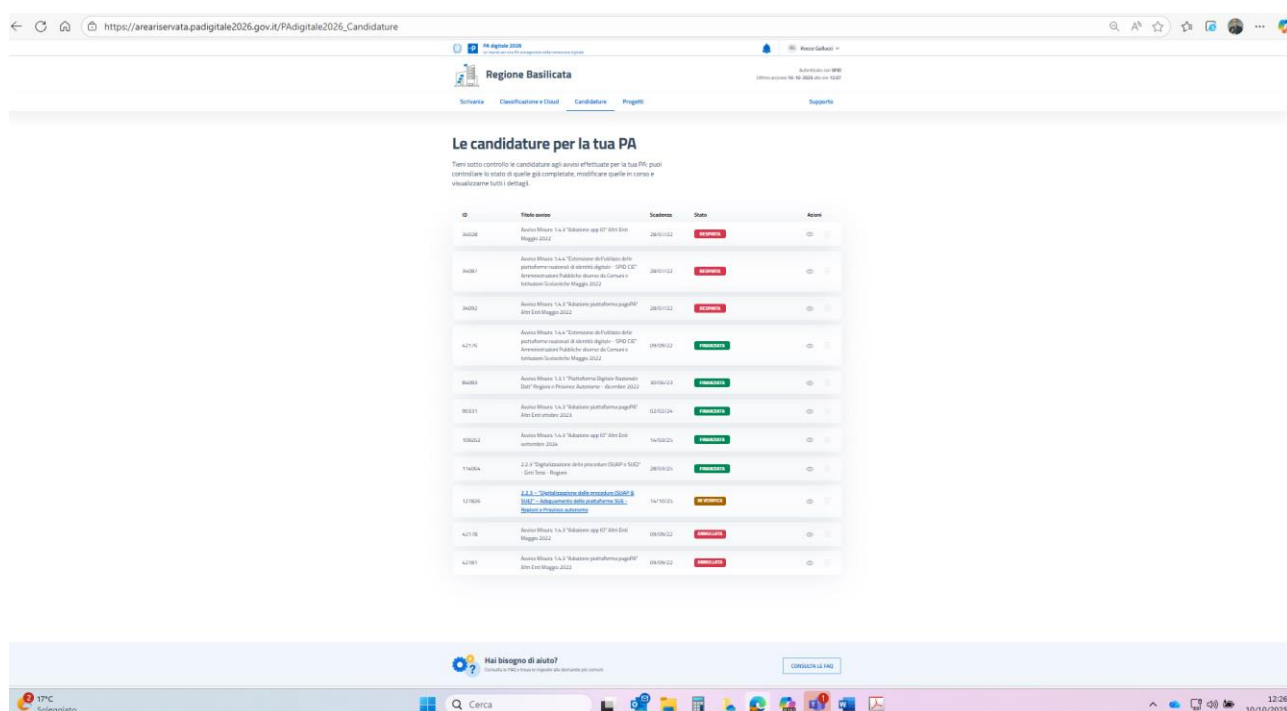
https://areariservata.padigitale2026.gov.it/PAdigitale2026_Candidature

PA digitale 2026

Rocco Galluzzi

Regione Basilicata

Autenticato con SPID
Ultimo accesso 10-10-2025 alle ore 12:07

Scrivania Classificazione e Cloud Candidature Progetti Supporto

Le candidature per la tua PA

Tieni sotto controllo le candidature agli avvisi effettuate per la tua PA: puoi controllare lo stato di quelle già completate, modificare quelle in corso e visualizzarne tutti i dettagli.

| ID | Titolo avviso | Scadenza | Stato | Azioni |
|---|---|---|---|---|
| 34028 | Avviso Misura 1.4.3 "Adozione app IO" Altri Enti Maggio 2022 | 28/07/22 | RESPINTA | |
| 34061 | Avviso Misura 1.4.4 "Estensione dell'utilizzo delle piattaforme nazionali di identità digitale - SPID CIE" Amministrazioni Pubbliche diverse da Comuni e Istituzioni Scolastiche Maggio 2022 | 28/07/22 | RESPINTA | |
| 34092 | Avviso Misura 1.4.3 "Adozione piattaforma pagoPA" Altri Enti Maggio 2022 | 28/07/22 | RESPINTA | |
| 42176 | Avviso Misura 1.4.4 "Estensione dell'utilizzo delle piattaforme nazionali di identità digitale - SPID CIE" Amministrazioni Pubbliche diverse da Comuni e Istituzioni Scolastiche Maggio 2022 | 09/09/22 | FINANZIATA | |
| 86083 | Avviso Misura 1.3.1 "Piattaforma Digitale Nazionale Dati" Regioni e Province Autonome - dicembre 2022 | 30/06/23 | FINANZIATA | |
| 90331 | Avviso Misura 1.4.3 "Adozione piattaforma pagoPA" Altri Enti ottobre 2023 | 02/02/24 | FINANZIATA | |
| 108262 | Avviso Misura 1.4.3 "Adozione app IO" Altri Enti settembre 2024 | 14/03/25 | FINANZIATA | |
| 114064 | 2.2.3 "Digitalizzazione delle procedure (SUAP e SUE)" - Enti Terzi - Regioni | 28/03/25 | FINANZIATA | |
| 121826 | 2.2.3 - "Digitalizzazione delle procedure (SUAP & SUE)" - Adeguamento delle piattaforme SUE - Regioni e Province autonome | 14/10/25 | IN VERIFICA | |
| 42178 | Avviso Misura 1.4.3 "Adozione app IO" Altri Enti Maggio 2022 | 09/09/22 | ANNULLATA | |
| 42181 | Avviso Misura 1.4.3 "Adozione piattaforma pagoPA" Altri Enti Maggio 2022 | 09/09/22 | ANNULLATA | |

Hai bisogno di aiuto?
Consulta le FAQ e trova le risposte alle domande più comuni

CONSULTA LE FAQ

17°C
Soleggiato
Cerca
12:26
10/10/2025